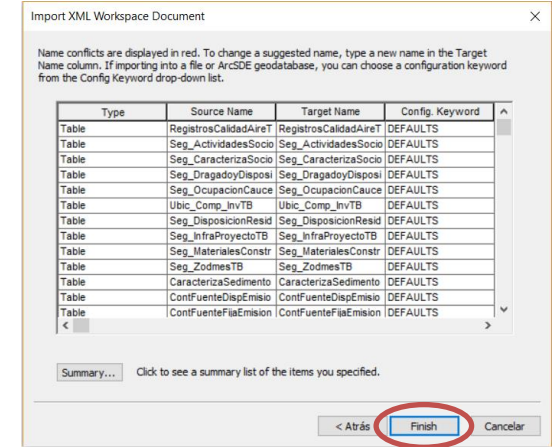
Import XML Workspace Document

Name conflicts are displayed in red. To change a suggested name, type a new name in the Target Name column. If importing into a file or ArcSDE geodatabase, you can choose a configuration keyword from the Config Keyword drop-down list.

| Type | Source Name | Target Name | Config. Keyword |
|---|---|---|---|
| Table | RegistrosCalidadAireT | RegistrosCalidadAireT | DEFAULTS |
| Table | Seg_ActividadesSocio | Seg_ActividadesSocio | DEFAULTS |
| Table | Seg_CaracterizaSocio | Seg_CaracterizaSocio | DEFAULTS |
| Table | Seg_DragadoyDisposi | Seg_DragadoyDisposi | DEFAULTS |
| Table | Seg_OcupacionCauce | Seg_OcupacionCauce | DEFAULTS |
| Table | Ubic_Comp_InvTB | Ubic_Comp_InvTB | DEFAULTS |
| Table | Seg_DisposicionResid | Seg_DisposicionResid | DEFAULTS |
| Table | Seg_InfraProyectoTB | Seg_InfraProyectoTB | DEFAULTS |
| Table | Seg_MaterialesConstr | Seg_MaterialesConstr | DEFAULTS |
| Table | Seg_ZodmesTB | Seg_ZodmesTB | DEFAULTS |
| Table | CaracterizaSedimento | CaracterizaSedimento | DEFAULTS |
| Table | ContFuenteDispEmisio | ContFuenteDispEmisio | DEFAULTS |
| Table | ContFuenteFijaEmision | ContFuenteFijaEmision | DEFAULTS |

Summary... Click to see a summary list of the items you specified.

< Atrás Finish Cancelar